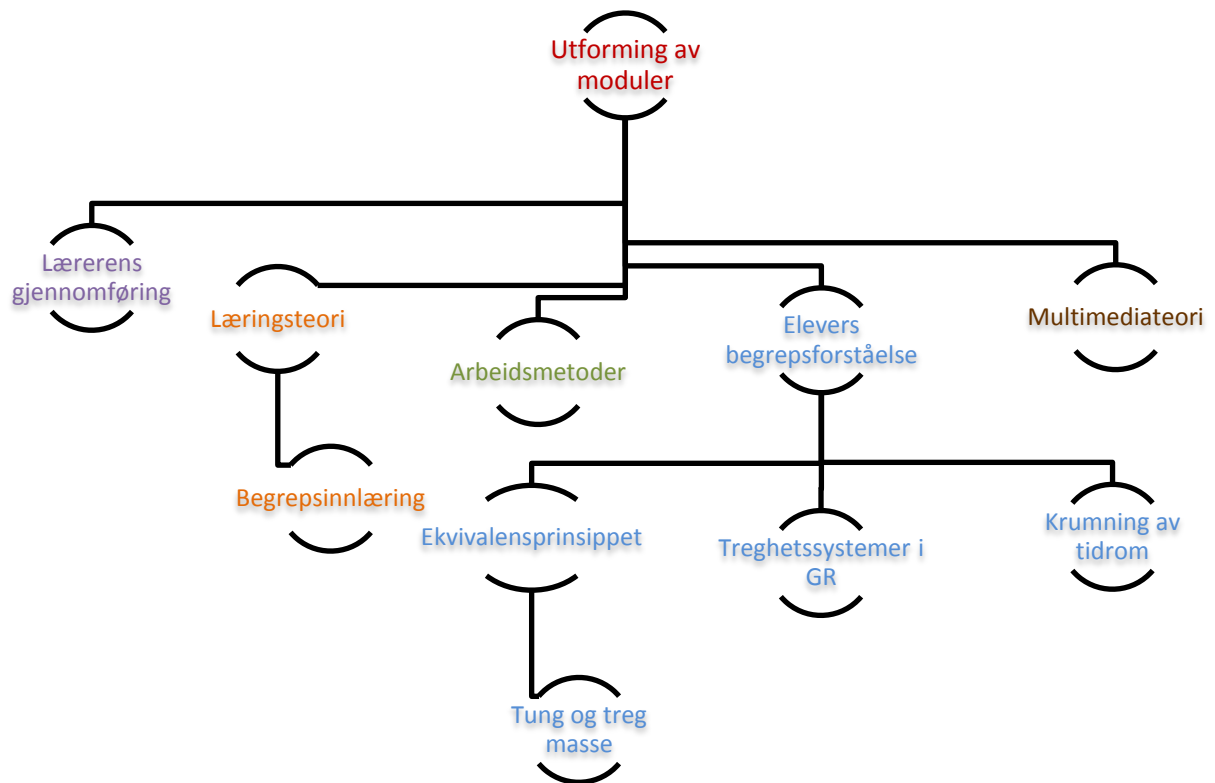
Utforming av moduler

Lærerens gjennomføring

Læringsteori

Arbeidsmetoder

Elevers begrepsforståelse

Multimediateori

Begrepsinnlæring

Ekvivalensprinsippet

Treghetssystemer i GR

Krumning av tidrom

Tung og treg masse